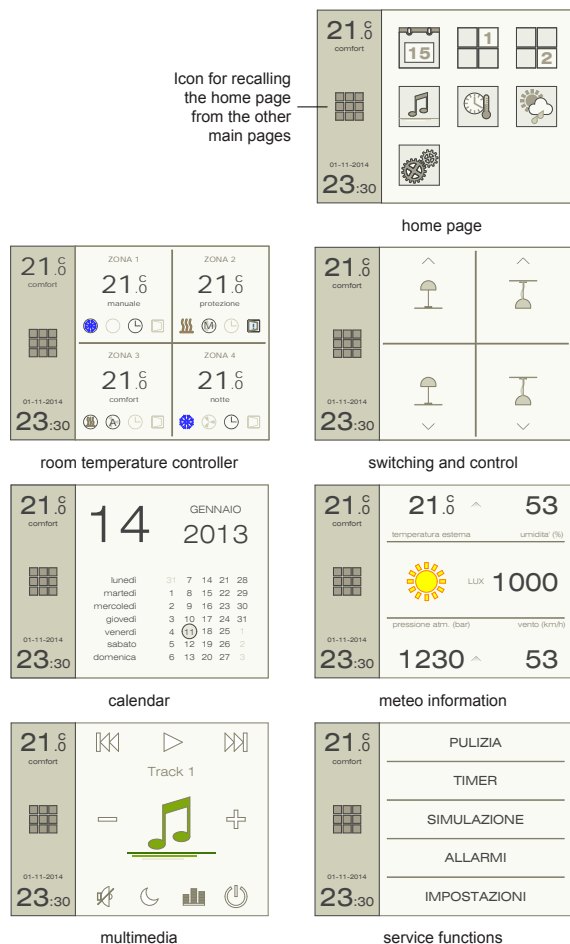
Icon for recalling the home page from the other main pages

21.$^{C}_{0}$
comfort

15

1

2

01-11-2014
23:30

home page

21.$^{C}_{0}$
comfort

ZONA 1
21.$^{C}_{0}$
manuale

ZONA 2
21.$^{C}_{0}$
protezione

ZONA 3
21.$^{C}_{0}$
comfort

ZONA 4
21.$^{C}_{0}$
notte

01-11-2014
23:30

room temperature controller

21.$^{C}_{0}$
comfort

01-11-2014
23:30

switching and control

21.$^{C}_{0}$
comfort

14
GENNAIO
2013

| | | | | | |
|---|---|---|---|---|---|
| lunedì | 31 | 7 | 14 | 21 | 28 |
| martedì | 1 | 8 | 15 | 22 | 29 |
| mercoledì | 2 | 9 | 16 | 23 | 30 |
| giovedì | 3 | 10 | 17 | 24 | 31 |
| venerdì | 4 | 11 | 18 | 25 | 1 |
| sabato | 5 | 12 | 19 | 26 | 2 |
| domenica | 6 | 13 | 20 | 27 | 3 |

01-11-2014
23:30

calendar

21.$^{C}_{0}$
comfort

21.$^{C}_{0}$
53
temperatura esterna
umidita' (%)

LUX 1000

pressione atm. (bar)
vento (km/h)
1230
53

01-11-2014
23:30

meteo information

21.$^{C}_{0}$
comfort

Track 1

01-11-2014
23:30

multimedia

21.$^{C}_{0}$
comfort

PULIZIA
TIMER
SIMULAZIONE
ALLARMI
IMPOSTAZIONI

01-11-2014
23:30

service functions